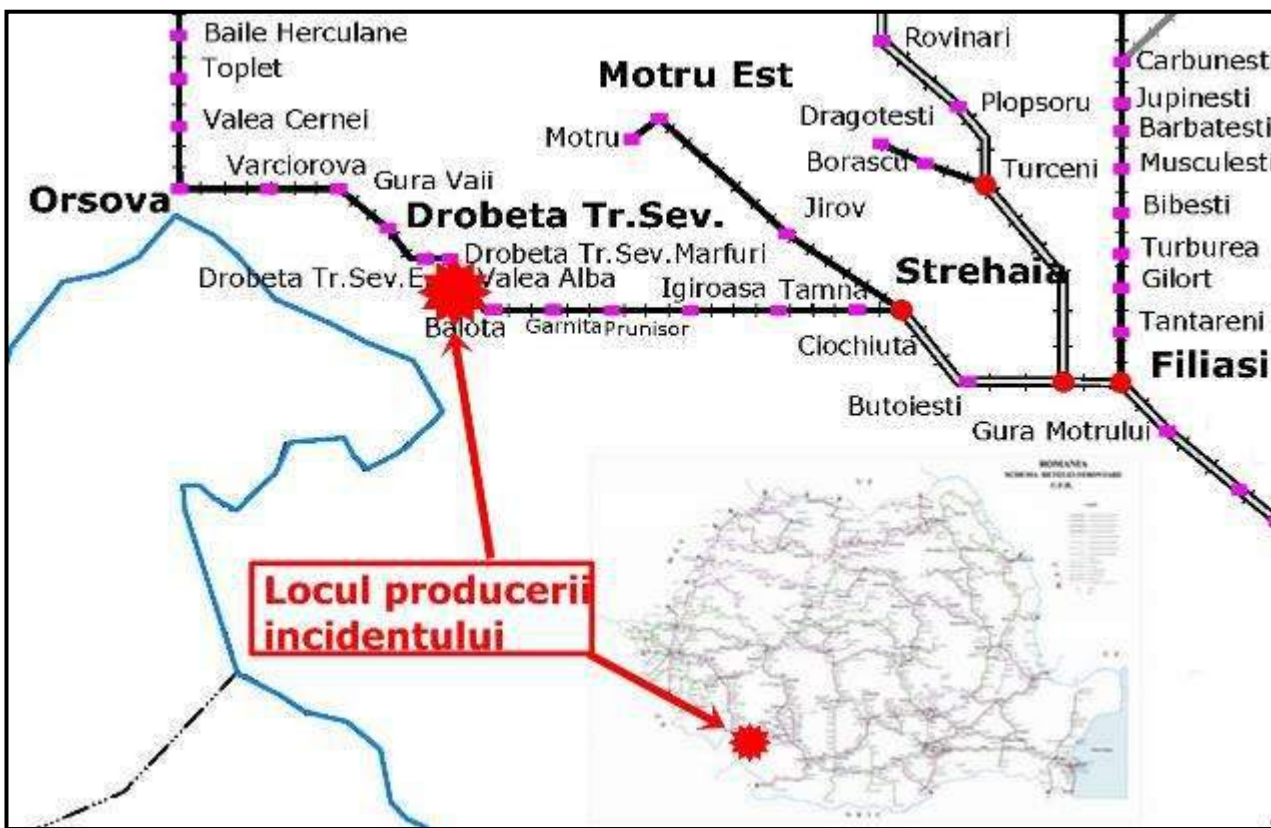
Baile Herculane
Toplet
Valea Cernei
Varciorova
Gura Vaii
Orsova
Motru Est
Motru
Rovinari
Dragotesti
Plopsoru
Borascu
Turceni
Carbunesti
Jupinesti
Barbatesti
Musculesti
Bibesti
Turburea
Gilort
Tantareni
Filiasi
Drobeta Tr.Sev.
Drobeta Tr.Sev.Marfuri
Drobeta Tr.Sev.E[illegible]
Valea Alba
Jirov
Strehaia
Igiroasa
Tamna
Balota
Garnita
Prunisor
Ciochiuta
Butoiesti
Gura Motrului

Locul producerii incidentului

ROMANIA
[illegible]